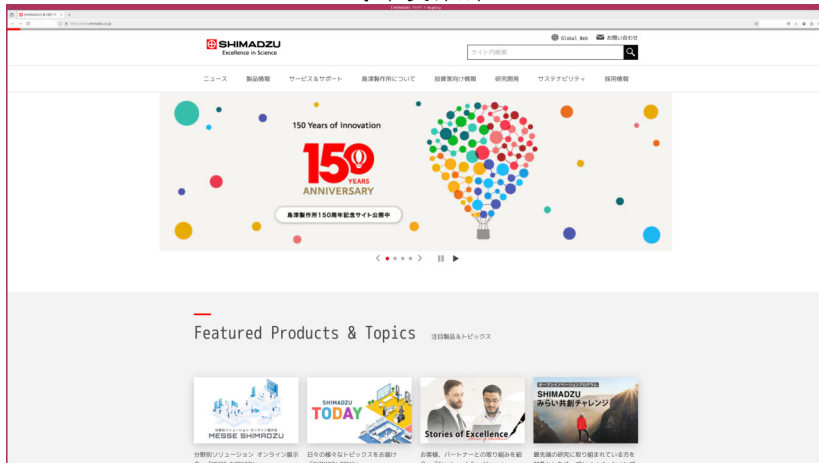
SHIMADZU
Excellence in Science

Global Web お問い合わせ

サイト内検索

ニュース 製品情報 サービス&サポート 島津製作所について 投資家向け情報 研究開発 サステナビリティ 採用情報

150 Years of Innovation

150 YEARS ANNIVERSARY

島津製作所150周年記念サイト公開中

Featured Products & Topics 注目製品&トピックス

MESSE SHIMADZU

SHIMADZU TODAY

Stories of Excellence

SHIMADZU みらい共創チャレンジ

分野別ソリューション オンライン展示会

日々の様々なトピックスをお届け

お客様、パートナーとの取り組みを紹介

最先端の研究に取り組まれている方を